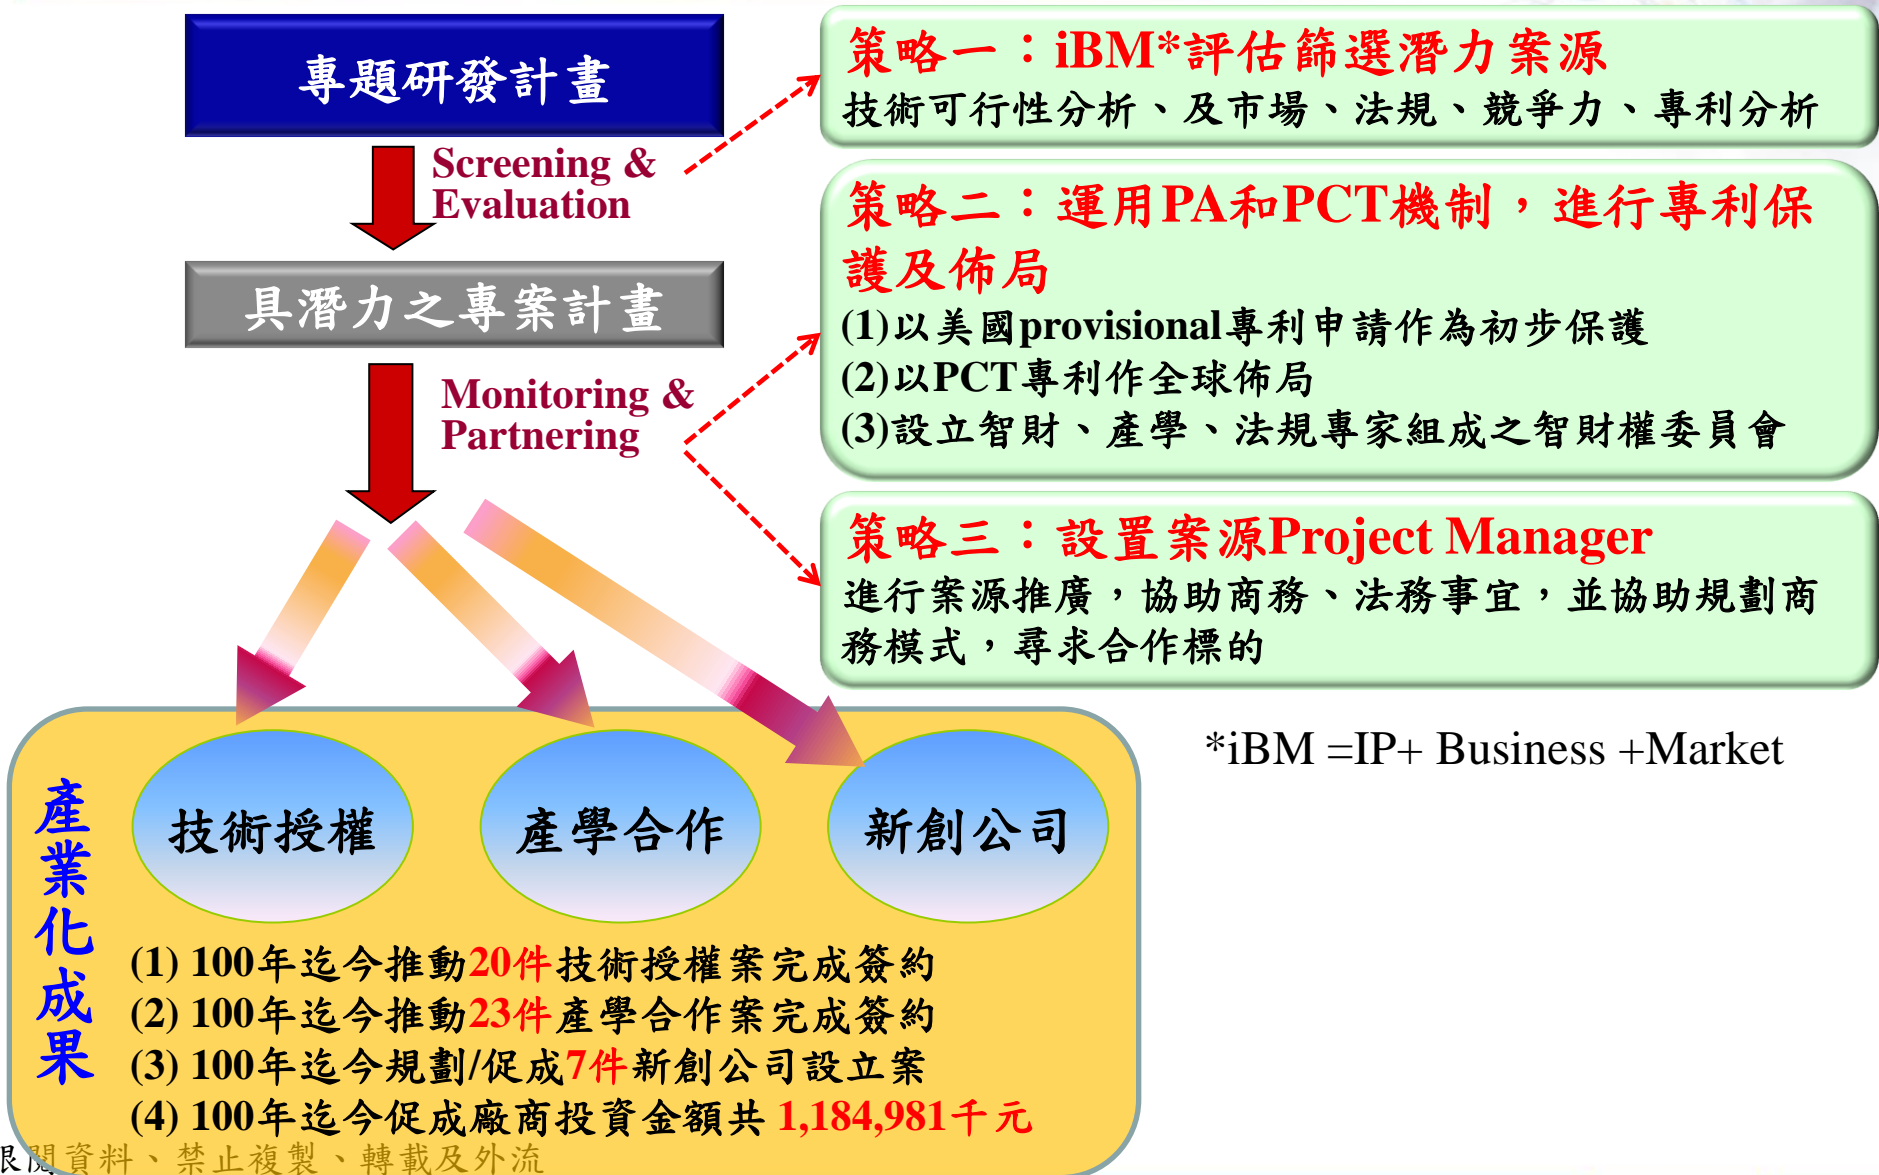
專題研發計畫

Screening & Evaluation

具潛力之專案計畫

Monitoring & Partnering

策略一：iBM*評估篩選潛力案源
技術可行性分析、及市場、法規、競爭力、專利分析

策略二：運用PA和PCT機制，進行專利保護及佈局
(1)以美國provisional專利申請作為初步保護
(2)以PCT專利作全球佈局
(3)設立智財、產學、法規專家組成之智財權委員會

策略三：設置案源Project Manager
進行案源推廣，協助商務、法務事宜，並協助規劃商務模式，尋求合作標的

*iBM =IP+ Business +Market

產業化成果

技術授權

產學合作

新創公司

(1) 100年迄今推動20件技術授權案完成簽約
(2) 100年迄今推動23件產學合作案完成簽約
(3) 100年迄今規劃/促成7件新創公司設立案
(4) 100年迄今促成廠商投資金額共 1,184,981千元

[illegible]閱資料、禁止複製、轉載及外流